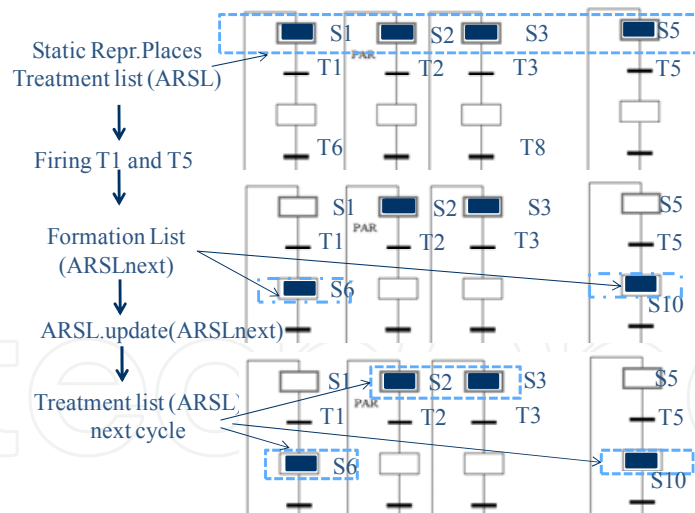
Static Repr.Places Treatment list (ARSL)

Firing T1 and T5

Formation List (ARSLnext)

ARSL.update(ARSLnext)

Treatment list (ARSL) next cycle

S1 S2 S3 S5
PAR
T1 T2 T3 T5
T6 T8

S1 S2 S3 S5
PAR
T1 T2 T3 T5
S6 S10

S1 S2 S3 S5
PAR
T1 T2 T3 T5
S6 S10